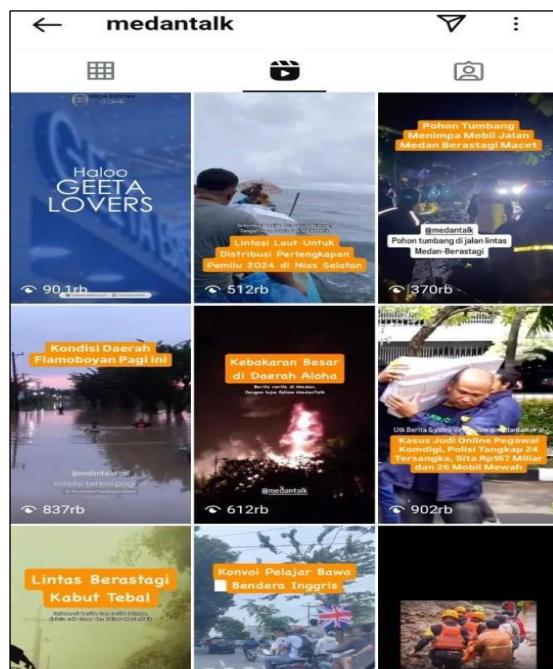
medantalk

Haloo GEETA LOVERS

90,1rb

Lintasi Laut Untuk Distribusi Perlengkapan Pemilu 2024 di Nias Selatan

512rb

Pohon Tumbang Menimpa Mobil Jalan Medan Berastagi Macet

@medantalk
Pohon tumbang di jalan lintas Medan-Berastagi

370rb

Kondisi Daerah Flamboyan Pagi Ini

@medantalk
kondisi terkini pagi ini

837rb

Kebakaran Besar di Daerah Aloha

Berita cerita di Medan, Jangan lupa follow MedanTalk

@medantalk

612rb

Kasus Judi Online Pegawai Komdigi, Polisi Tangkap 24 Tersangka, Sita Rp167 Miliar dan 26 Mobil Mewah

902rb

Lintas Berastagi Kabut Tebal

Konvoi Pelajar Bawa Bendera Inggris